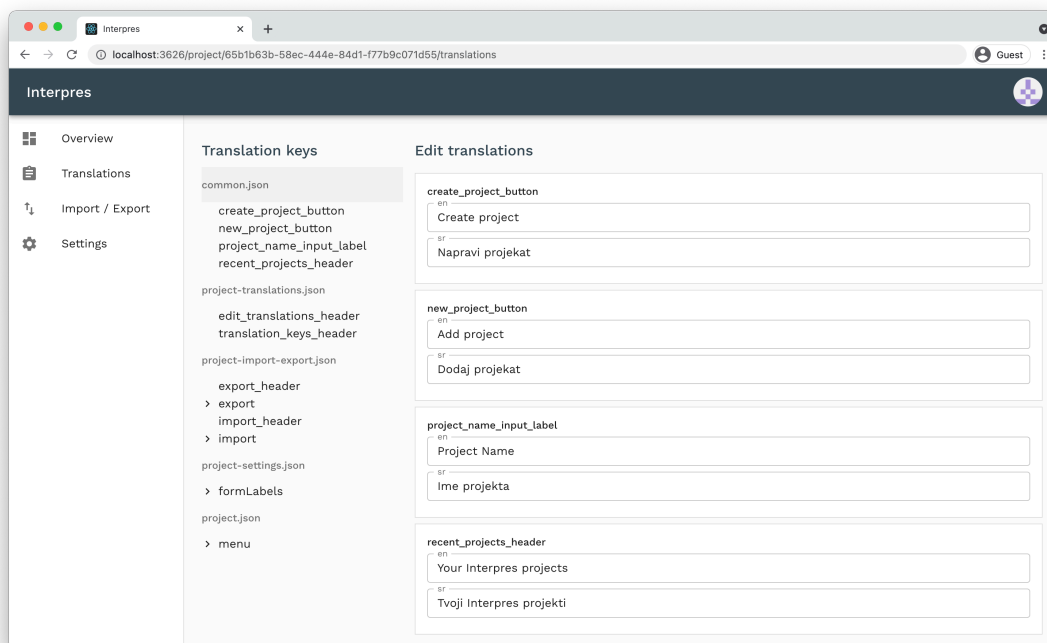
Interpres ×
+
localhost:3626/project/65b1b63b-58ec-444e-84d1-f77b9c071d55/translations
Guest

Interpres

Overview
Translations
Import / Export
Settings

Translation keys

common.json
create_project_button
new_project_button
project_name_input_label
recent_projects_header

project-translations.json
edit_translations_header
translation_keys_header

project-import-export.json
export_header
› export
import_header
› import

project-settings.json
› formLabels

project.json
› menu

Edit translations

create_project_button
en
Create project
sr
Napravi projekat

new_project_button
en
Add project
sr
Dodaj projekat

project_name_input_label
en
Project Name
sr
Ime projekta

recent_projects_header
en
Your Interpres projects
sr
Tvoji Interpres projekti